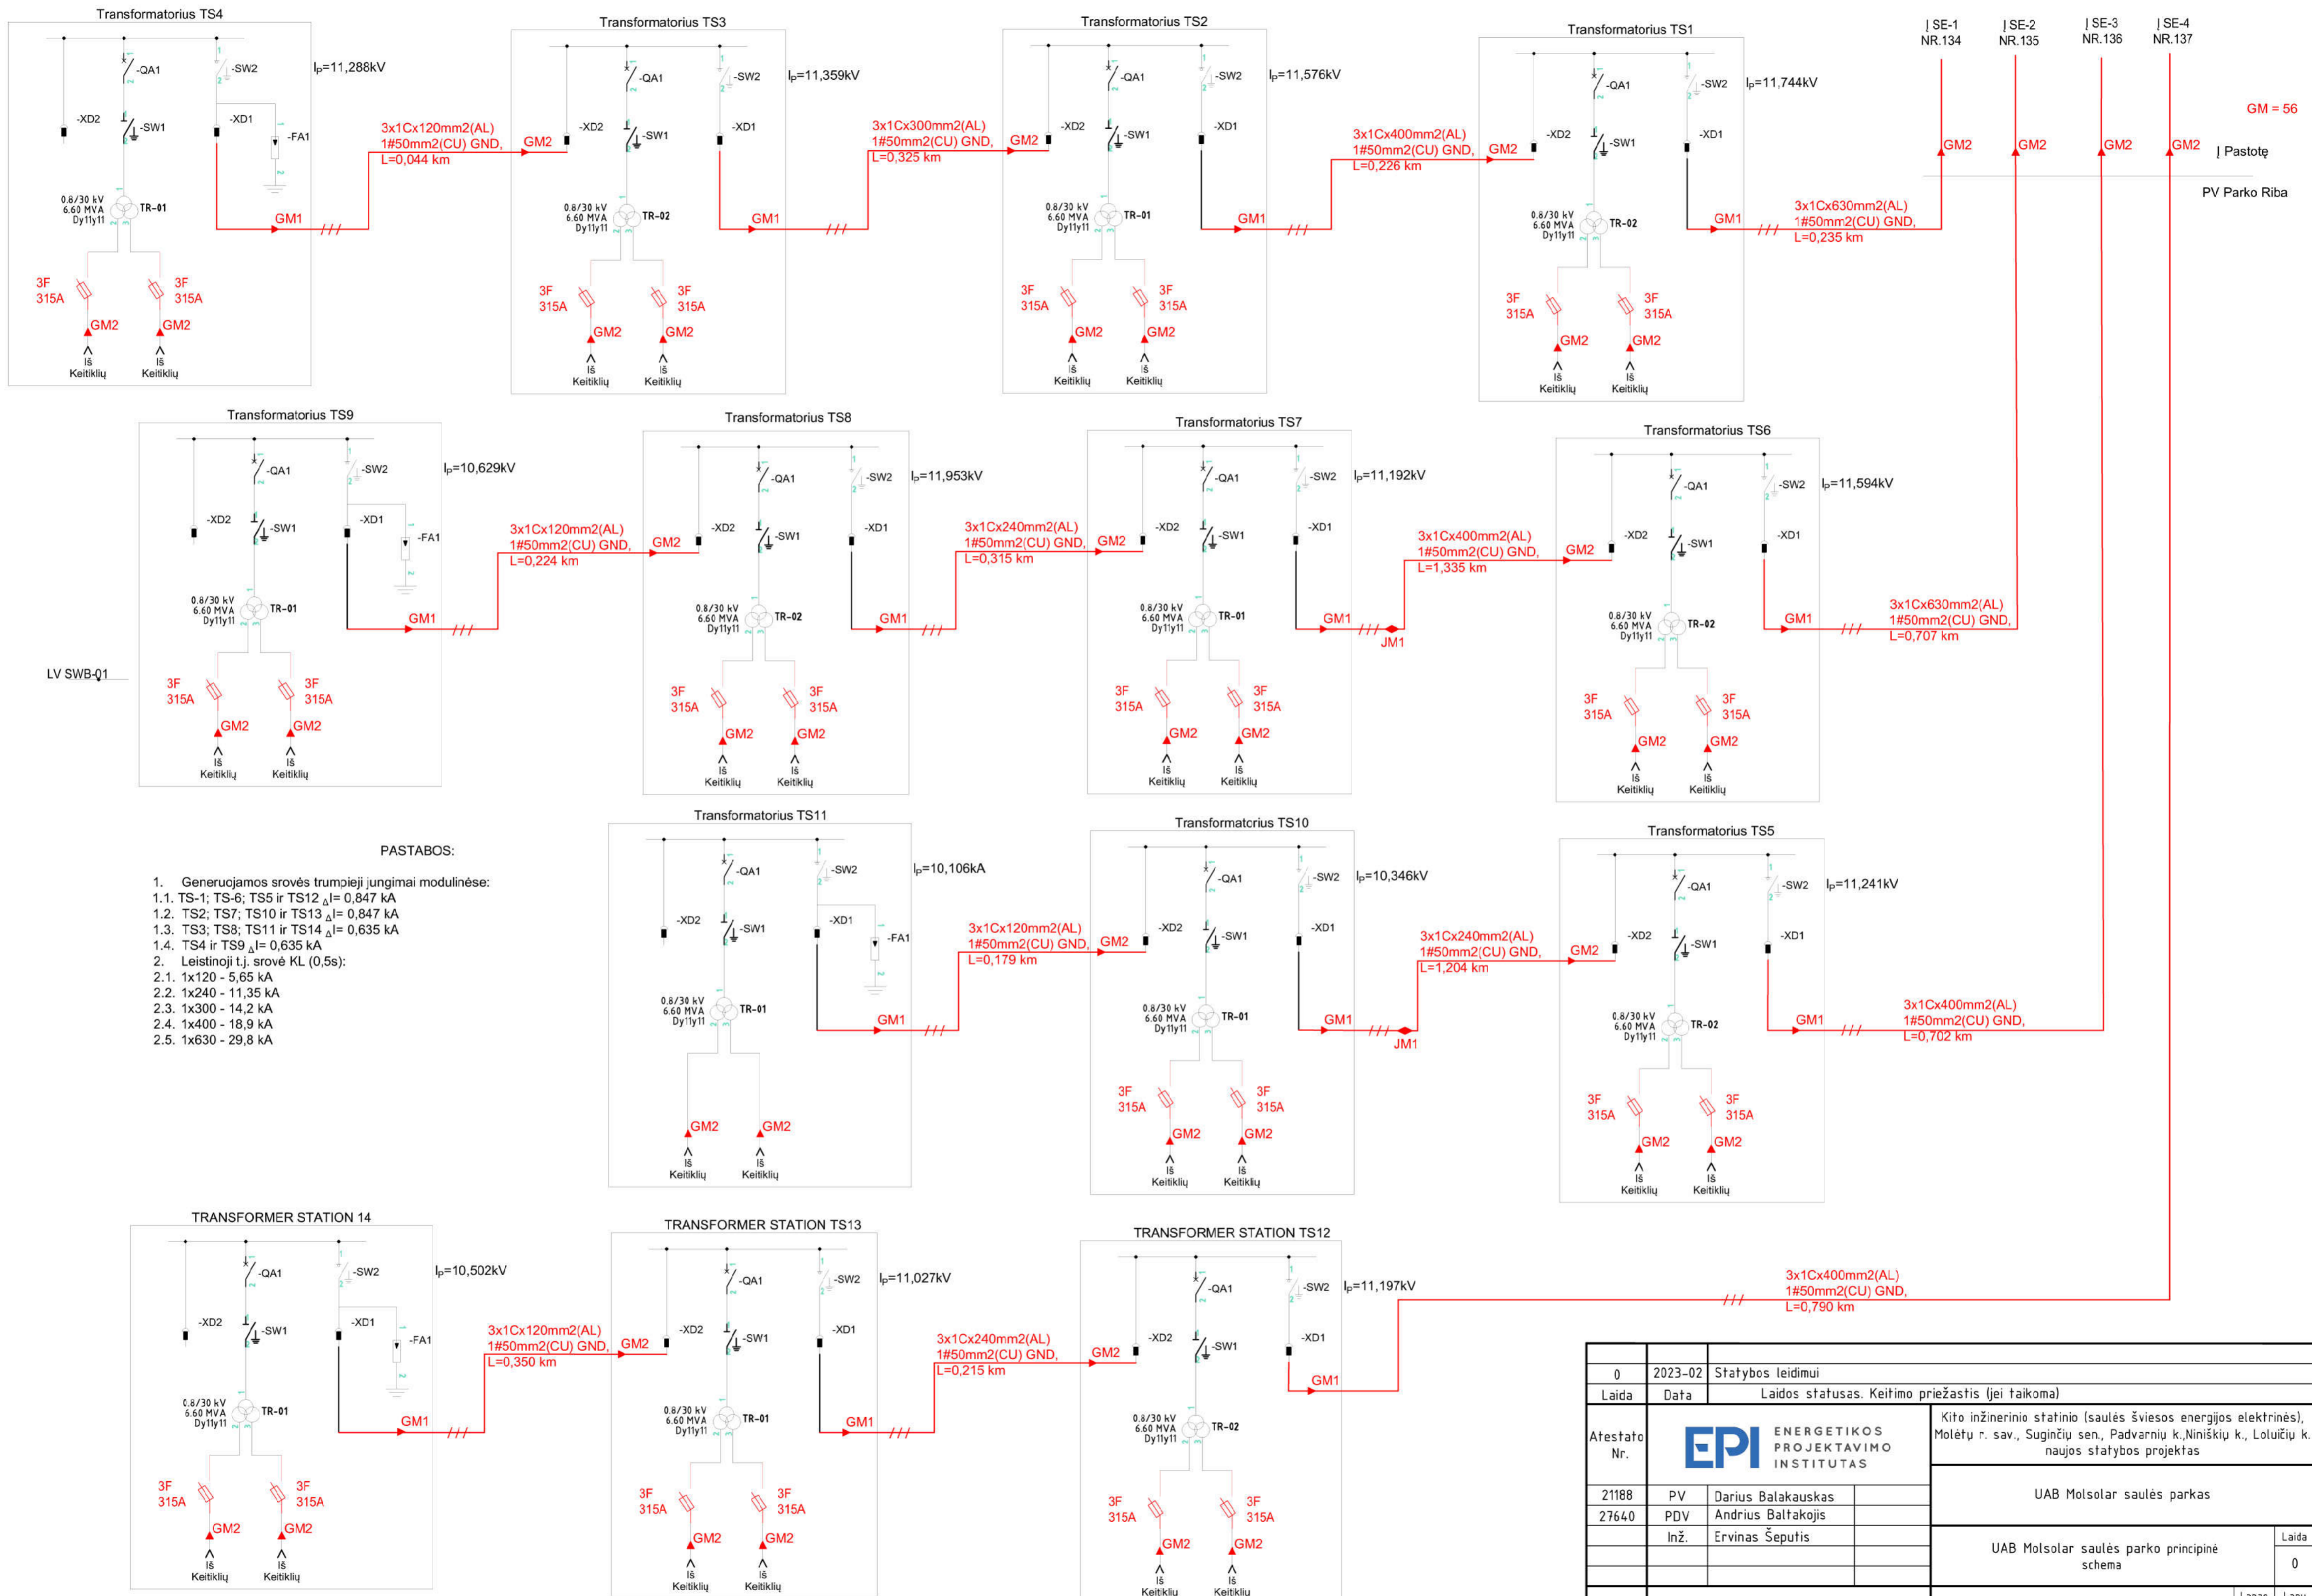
Transformatorius TS4

-QA1 -SW2 -XD2 -SW1 -XD1 -FA1

$I_p$=11,288kV

0.8/30 kV 6.60 MVA Dy11y11 TR-01

3F 315A GM2 Iš Keitiklių

3F 315A GM2 Iš Keitiklių

GM1

3x1Cx120mm2(AL) 1#50mm2(CU) GND, L=0,044 km

GM2

Transformatorius TS3

-QA1 -SW2 -XD2 -SW1 -XD1

$I_p$=11,359kV

0.8/30 kV 6.60 MVA Dy11y11 TR-02

3F 315A GM2 Iš Keitiklių

3F 315A GM2 Iš Keitiklių

GM1

3x1Cx300mm2(AL) 1#50mm2(CU) GND, L=0,325 km

GM2

Transformatorius TS2

-QA1 -SW2 -XD2 -SW1 -XD1

$I_p$=11,576kV

0.8/30 kV 6.60 MVA Dy11y11 TR-01

3F 315A GM2 Iš Keitiklių

3F 315A GM2 Iš Keitiklių

GM1

3x1Cx400mm2(AL) 1#50mm2(CU) GND, L=0,226 km

GM2

Transformatorius TS1

-QA1 -SW2 -XD2 -SW1 -XD1

$I_p$=11,744kV

0.8/30 kV 6.60 MVA Dy11y11 TR-02

3F 315A GM2 Iš Keitiklių

3F 315A GM2 Iš Keitiklių

GM1

3x1Cx630mm2(AL) 1#50mm2(CU) GND, L=0,235 km

| SE-1 NR.134 | SE-2 NR.135 | SE-3 NR.136 | SE-4 NR.137

GM2 GM2 GM2 GM2

GM = 56

| Pastotę

PV Parko Riba

Transformatorius TS9

-QA1 -SW2 -XD2 -SW1 -XD1 -FA1

$I_p$=10,629kV

0.8/30 kV 6.60 MVA Dy11y11 TR-01

LV SWB-01

3F 315A GM2 Iš Keitiklių

3F 315A GM2 Iš Keitiklių

GM1

3x1Cx120mm2(AL) 1#50mm2(CU) GND, L=0,224 km

GM2

Transformatorius TS8

-QA1 -SW2 -XD2 -SW1 -XD1

$I_p$=11,953kV

0.8/30 kV 6.60 MVA Dy11y11 TR-02

3F 315A GM2 Iš Keitiklių

3F 315A GM2 Iš Keitiklių

GM1

3x1Cx240mm2(AL) 1#50mm2(CU) GND, L=0,315 km

GM2

Transformatorius TS7

-QA1 -SW2 -XD2 -SW1 -XD1

$I_p$=11,192kV

0.8/30 kV 6.60 MVA Dy11y11 TR-01

3F 315A GM2 Iš Keitiklių

3F 315A GM2 Iš Keitiklių

GM1

JM1

3x1Cx400mm2(AL) 1#50mm2(CU) GND, L=1,335 km

GM2

Transformatorius TS6

-QA1 -SW2 -XD2 -SW1 -XD1

$I_p$=11,594kV

0.8/30 kV 6.60 MVA Dy11y11 TR-02

3F 315A GM2 Iš Keitiklių

3F 315A GM2 Iš Keitiklių

GM1

3x1Cx630mm2(AL) 1#50mm2(CU) GND, L=0,707 km

PASTABOS:

1. Generucjamos srovės trumpieji jungimai modulinėse:
1.1. TS-1; TS-6; TS5 ir TS12 $_{\Delta}$I= 0,847 kA
1.2. TS2; TS7; TS10 ir TS13 $_{\Delta}$I= 0,847 kA
1.3. TS3; TS8; TS11 ir TS14 $_{\Delta}$I= 0,635 kA
1.4. TS4 ir TS9 $_{\Delta}$I= 0,635 kA
2. Leistinoji t.j. srovė KL (0,5s):
2.1. 1x120 - 5,65 kA
2.2. 1x240 - 11,35 kA
2.3. 1x300 - 14,2 kA
2.4. 1x400 - 18,9 kA
2.5. 1x630 - 29,8 kA

Transformatorius TS11

-QA1 -SW2 -XD2 -SW1 -XD1 -FA1

$I_p$=10,106kA

0.8/30 kV 6.60 MVA Dy11y11 TR-01

GM2 Iš Keitiklių

GM2 Iš Keitiklių

GM1

3x1Cx120mm2(AL) 1#50mm2(CU) GND, L=0,179 km

GM2

Transformatcrius TS10

-QA1 -SW2 -XD2 -SW1 -XD1

$I_p$=10,346kV

0.8/30 kV 6.60 MVA Dy11y11 TR-01

3F 315A GM2 Iš Keitiklių

3F 315A GM2 Iš Keitiklių

GM1

JM1

3x1Cx240mm2(AL) 1#50mm2(CU) GND, L=1,204 km

GM2

Transformatorius TS5

-QA1 -SW2 -XD2 -SW1 -XD1

$I_p$=11,241kV

0.8/30 kV 6.60 MVA Dy11y11 TR-02

3F 315A GM2 Iš Keitiklių

3F 315A GM2 Iš Keitiklių

GM1

3x1Cx400mm2(AL) 1#50mm2(CU) GND, L=0,702 km

TRANSFORMER STATION 14

-QA1 -SW2 -XD2 -SW1 -XD1 -FA1

$I_p$=10,502kV

0.8/30 kV 6.60 MVA Dy11y11 TR-01

3F 315A GM2 Iš Keitiklių

3F 315A GM2 Iš Keitiklių

GM1

3x1Cx120mm2(AL) 1#50mm2(CU) GND, L=0,350 km

GM2

TRANSFORMER STATION TS13

-QA1 -SW2 -XD2 -SW1 -XD1

$I_p$=11,027kV

0.8/30 kV 6.60 MVA Dy11y11 TR-01

3F 315A GM2 Iš Keitiklių

3F 315A GM2 Iš Keitiklių

GM1

3x1Cx240mm2(AL) 1#50mm2(CU) GND, L=0,215 km

GM2

TRANSFORMER STATION TS12

-QA1 -SW2 -XD2 -SW1 -XD1

$I_p$=11,197kV

0.8/30 kV 6.60 MVA Dy11y11 TR-02

3F 315A GM2 Iš Keitiklių

3F 315A GM2 Iš Keitiklių

GM1

3x1Cx400mm2(AL) 1#50mm2(CU) GND, L=0,790 km

| 0 | 2023-02 | Statybos leidimui |
|---|---|---|
| Laida | Data | Laidos statusas. Keitimo priežastis (jei taikoma) |

Atestato Nr.

EPI ENERGETIKOS PROJEKTAVIMO INSTITUTAS

Kito inžinerinio statinio (saulės šviesos energijos elektrinės), Molėtų r. sav., Suginčių sen., Padvarnių k.,Niniškių k., Loluičių k. naujos statybos projektas

| 21188 | PV | Darius Balakauskas |
|---|---|---|
| 27640 | PDV | Andrius Baltakojis |
| | Inž. | Ervinas Šeputis |

UAB Molsolar saulės parkas

UAB Molsolar saulės parko principinė schema

Laida 0